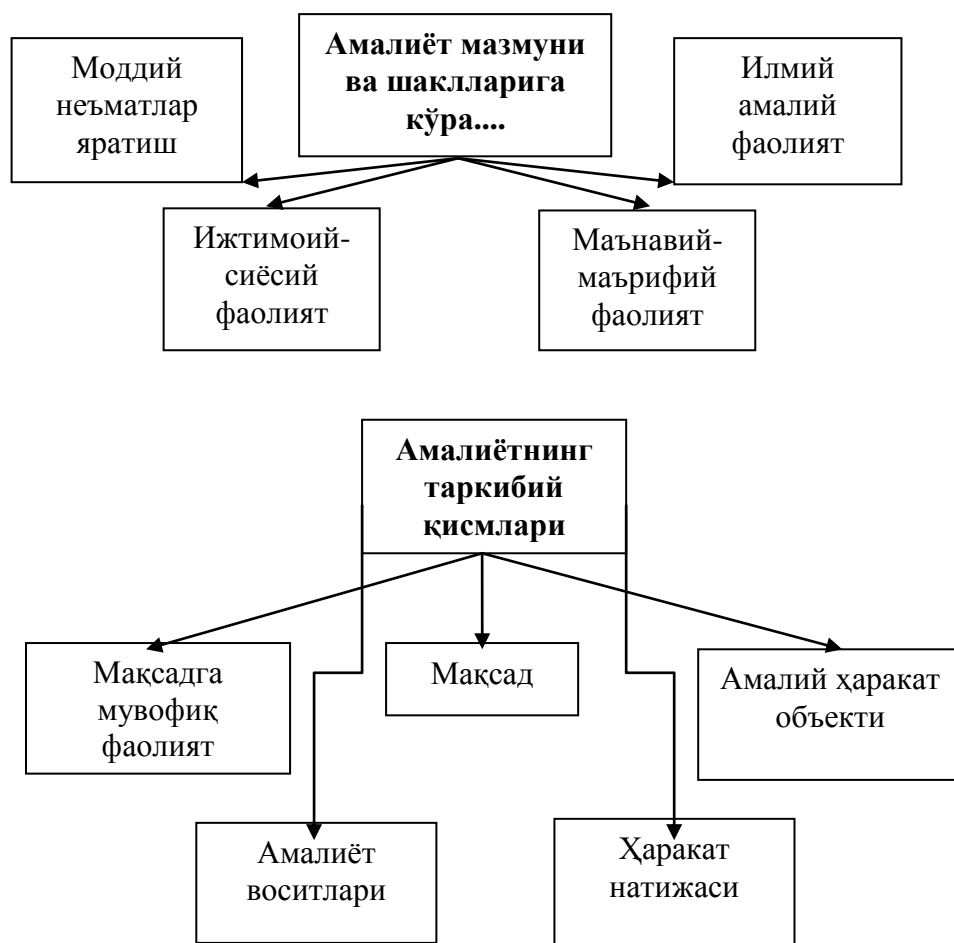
Амалиёт мазмуни ва шаклларига кўра....

Моддий неъматлар яратиш

Илмий амалий фаолият

Ижтимоий-сиёсий фаолият

Маънавий-маърифий фаолият

Амалиётнинг таркибий қисмлари

Мақсадга мувофиқ фаолият

Мақсад

Амалий ҳаракат объекти

Амалиёт воситлари

Ҳаракат натижаси